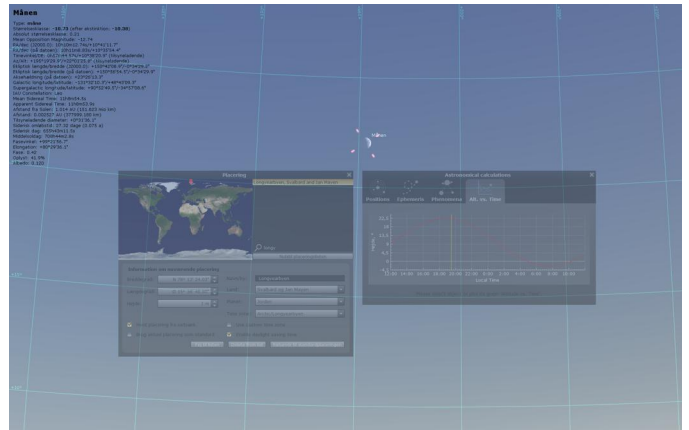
Månen

Type: måne
Stjernestørrelse: -10.75 (efter ekstinktion: -10.30)
Absolut stjernestørrelse: 0.21
Mean Opposition Magnitude: -12.74
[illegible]
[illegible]
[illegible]
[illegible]
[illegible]
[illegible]
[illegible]
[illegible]
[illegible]
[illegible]
IAU Constellation: Leo
Mean Sidereal Time: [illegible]
Apparent Sidereal Time: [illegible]
Afstand fra Solen: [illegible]
Afstand: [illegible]
Tilsyneladende diameter: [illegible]
Siderisk omløbstid: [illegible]
Siderisk dag: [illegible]
Middelsoldag: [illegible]
Fasevinkel: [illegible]
Elongation: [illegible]
Fase: 0.42
Belyst: 41.9%
Albedo: 0.120

Månen

Placering

Langeskov, Syddanmark, Danmark

Astronomical calculations

Positions | Ephemeris | Phenomena | Alt. vs. Time

Local Time

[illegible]